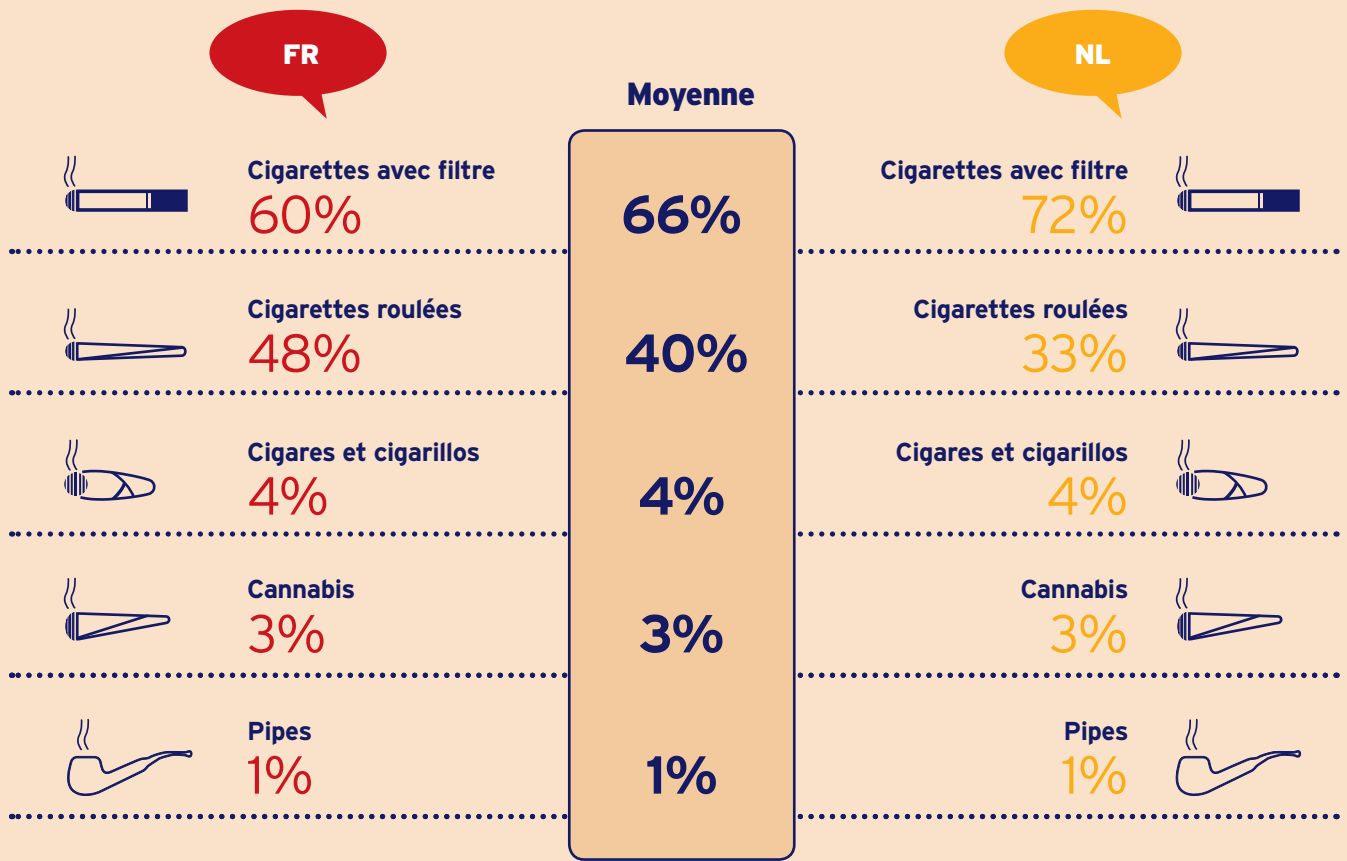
FR

Moyenne

NL

Cigarettes avec filtre
60%

66%

Cigarettes avec filtre
72%

Cigarettes roulées
48%

40%

Cigarettes roulées
33%

Cigares et cigarillos
4%

4%

Cigares et cigarillos
4%

Cannabis
3%

3%

Cannabis
3%

Pipes
1%

1%

Pipes
1%